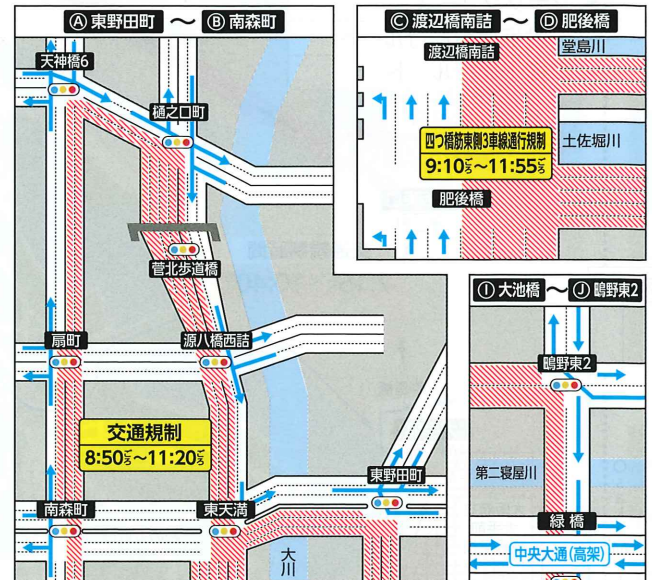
Ⓐ 東野田町 〜 Ⓑ 南森町

天神橋6

樋之口町

菅北歩道橋

扇町

源八橋西詰

交通規制
8:50ごろ〜11:20ごろ

東野田町

南森町

東天満

大川

Ⓒ 渡辺橋南詰 〜 Ⓓ 肥後橋

渡辺橋南詰

堂島川

四つ橋筋東側3車線通行規制
9:10ごろ〜11:55ごろ

土佐堀川

肥後橋

Ⓘ 大池橋 〜 Ⓙ 鴫野東2

鴫野東2

第二寝屋川

緑橋

中央大通(高架)